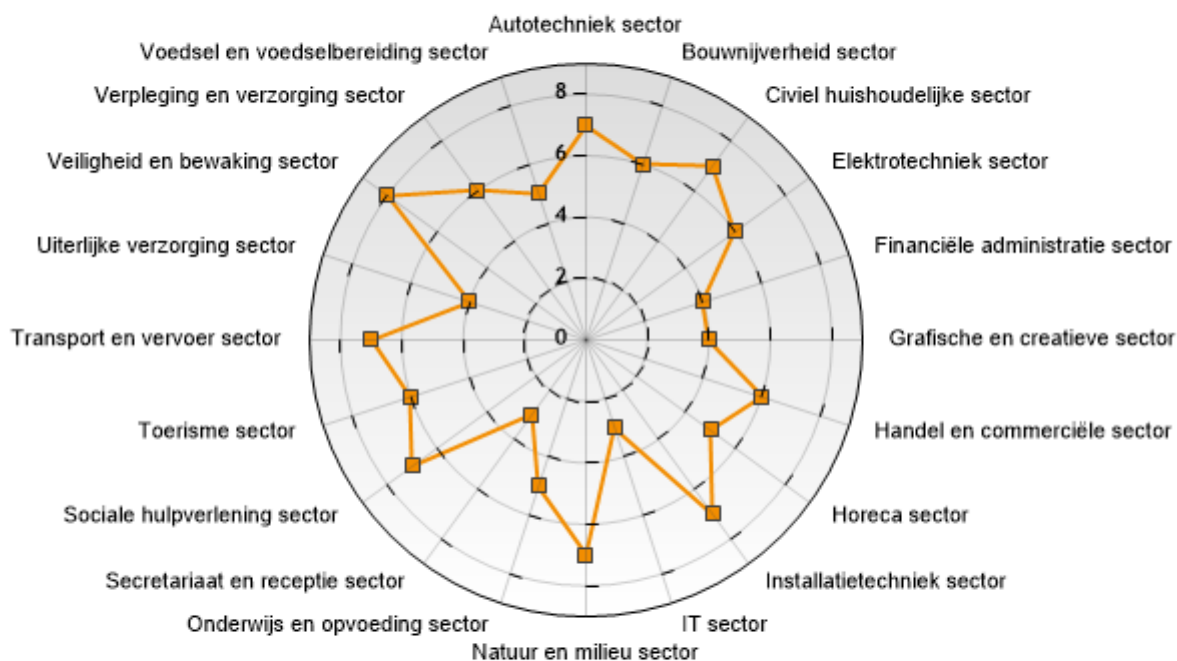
Autotechniek sector
Bouwnijverheid sector
Civiel huishoudelijke sector
Elektrotechniek sector
Financiële administratie sector
Grafische en creatieve sector
Handel en commerciële sector
Horeca sector
Installatietechniek sector
IT sector
Natuur en milieu sector
Onderwijs en opvoeding sector
Secretariaat en receptie sector
Sociale hulpverlening sector
Toerisme sector
Transport en vervoer sector
Uiterlijke verzorging sector
Veiligheid en bewaking sector
Verpleging en verzorging sector
Voedsel en voedselbereiding sector

8
6
4
2
0